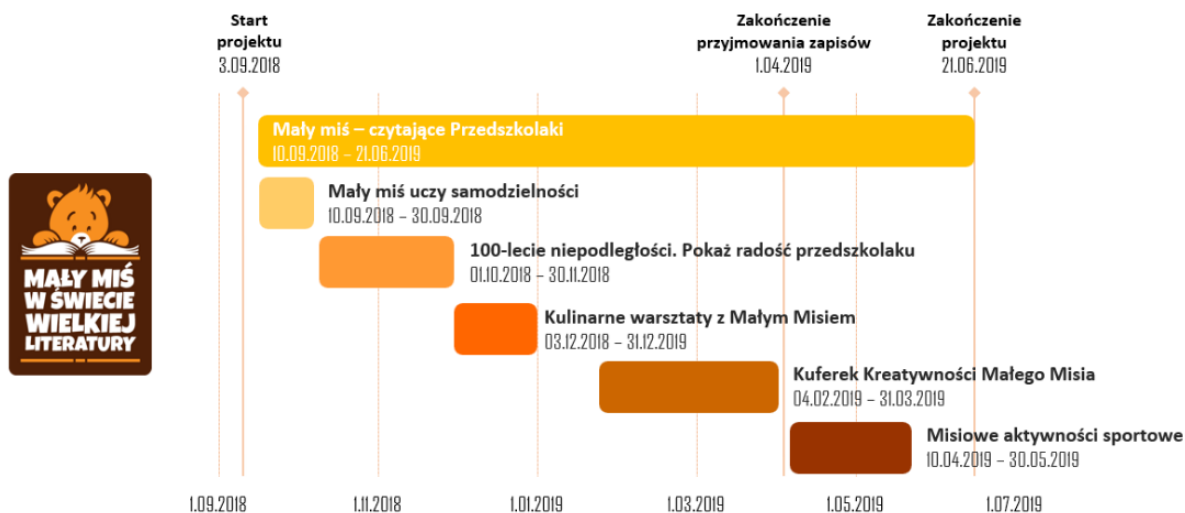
Start projektu
3.09.2018

Zakończenie przyjmowania zapisów
1.04.2019

Zakończenie projektu
21.06.2019

Mały miś – czytające Przedszkolaki
10.09.2018 – 21.06.2019

Mały miś uczy samodzielności
10.09.2018 – 30.09.2018

100-lecie niepodległości. Pokaż radość przedszkolaku
01.10.2018 – 30.11.2018

Kulinarne warsztaty z Małym Misiem
03.12.2018 – 31.12.2019

Kuferek Kreatywności Małego Misia
04.02.2019 – 31.03.2019

Misiowe aktywności sportowe
10.04.2019 – 30.05.2019

MAŁY MIŚ W ŚWIECIE WIELKIEJ LITERATURY

1.09.2018
1.11.2018
1.01.2019
1.03.2019
1.05.2019
1.07.2019